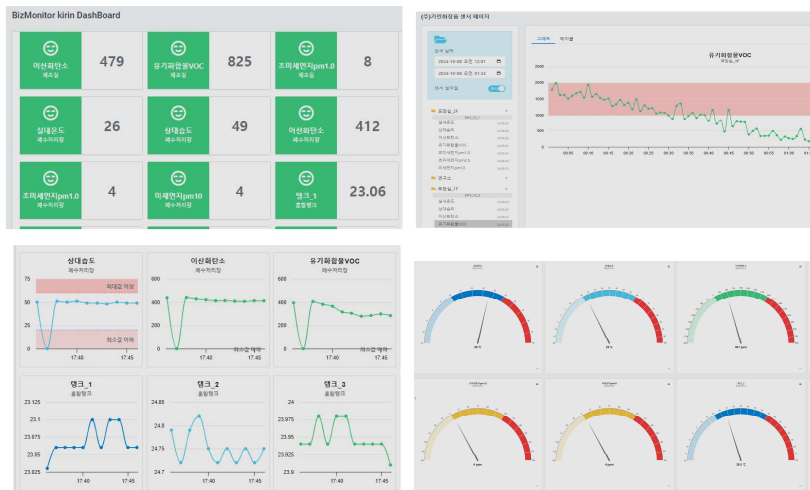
BizMonitor kirin DashBoard

이산화탄소
제조실
479

유기화합물VOC
제조실
825

초미세먼지pm1.0
제조실
8

실내온도
폐수처리장
26

상대습도
폐수처리장
49

이산화탄소
폐수처리장
412

초미세먼지pm1.0
폐수처리장
4

미세먼지pm10
폐수처리장
4

탱크_1
중합탱크
23.06

(주)기린화장품 센서 페이지

검색 설정

2024-10-08 오전 12:31

2024-10-08 오전 01:32

센서 실시간

그래프
데이터

유기화합물VOC

2000
1500
1000
500
0

상대습도
폐수처리장
75
50
25
0
최대값 이상
최소값 이하
17:40
17:45

이산화탄소
폐수처리장
600
400
200
0
최소값 이하
17:40
17:45

유기화합물VOC
폐수처리장
600
400
200
0
최소값 이하
17:40
17:45

탱크_1
중합탱크
23.125
23.1
23.075
23.05
23.025
17:40
17:45

탱크_2
중합탱크
24.85
24.8
24.75
24.7
17:40
17:45

탱크_3
중합탱크
24
23.975
23.95
23.925
17:40
17:45